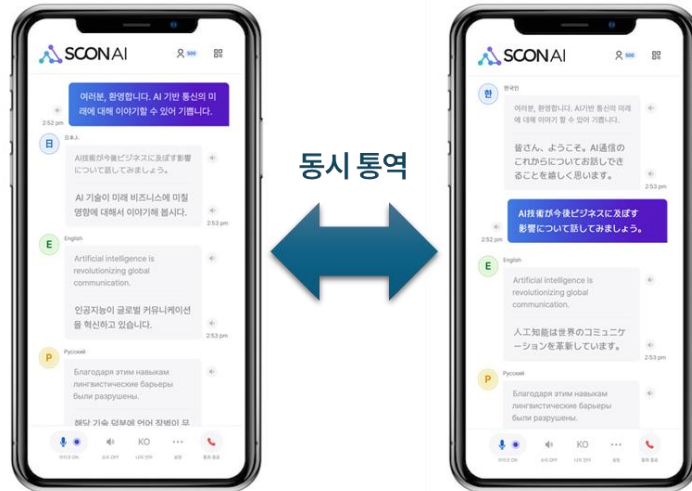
SCON AI

500

여러분, 환영합니다. AI 기반 통신의 미래에 대해 이야기할 수 있어 기쁩니다.

2:52 pm

日

日本人

AI技術が今後ビジネスに及ぼす影響について話してみましょう。

AI 기술이 미래 비즈니스에 미칠 영향에 대해서 이야기해 봅시다.

2:53 pm

E

English

Artificial intelligence is revolutionizing global communication.

인공지능이 글로벌 커뮤니케이션을 혁신하고 있습니다.

2:53 pm

P

Русский

Благодаря этим навыкам лингвистические барьеры были разрушены.

해당 기술 덕분에 언어 장벽이 무

KO

동시 통역

SCON AI

500

한

한국인

여러분, 환영합니다. AI기반 통신의 미래에 대해 이야기 할 수 있어 기쁩니다.

皆さん、ようこそ。AI通信のこれからについてお話しできることを嬉しく思います。

2:53 pm

AI技術が今後ビジネスに及ぼす影響について話してみましょう。

2:52 pm

E

English

Artificial intelligence is revolutionizing global communication.

人工知能は世界のコミュニケーションを革新しています。

2:53 pm

P

Русский

Благодаря этим навыкам лингвистические барьеры были разрушены.

KO